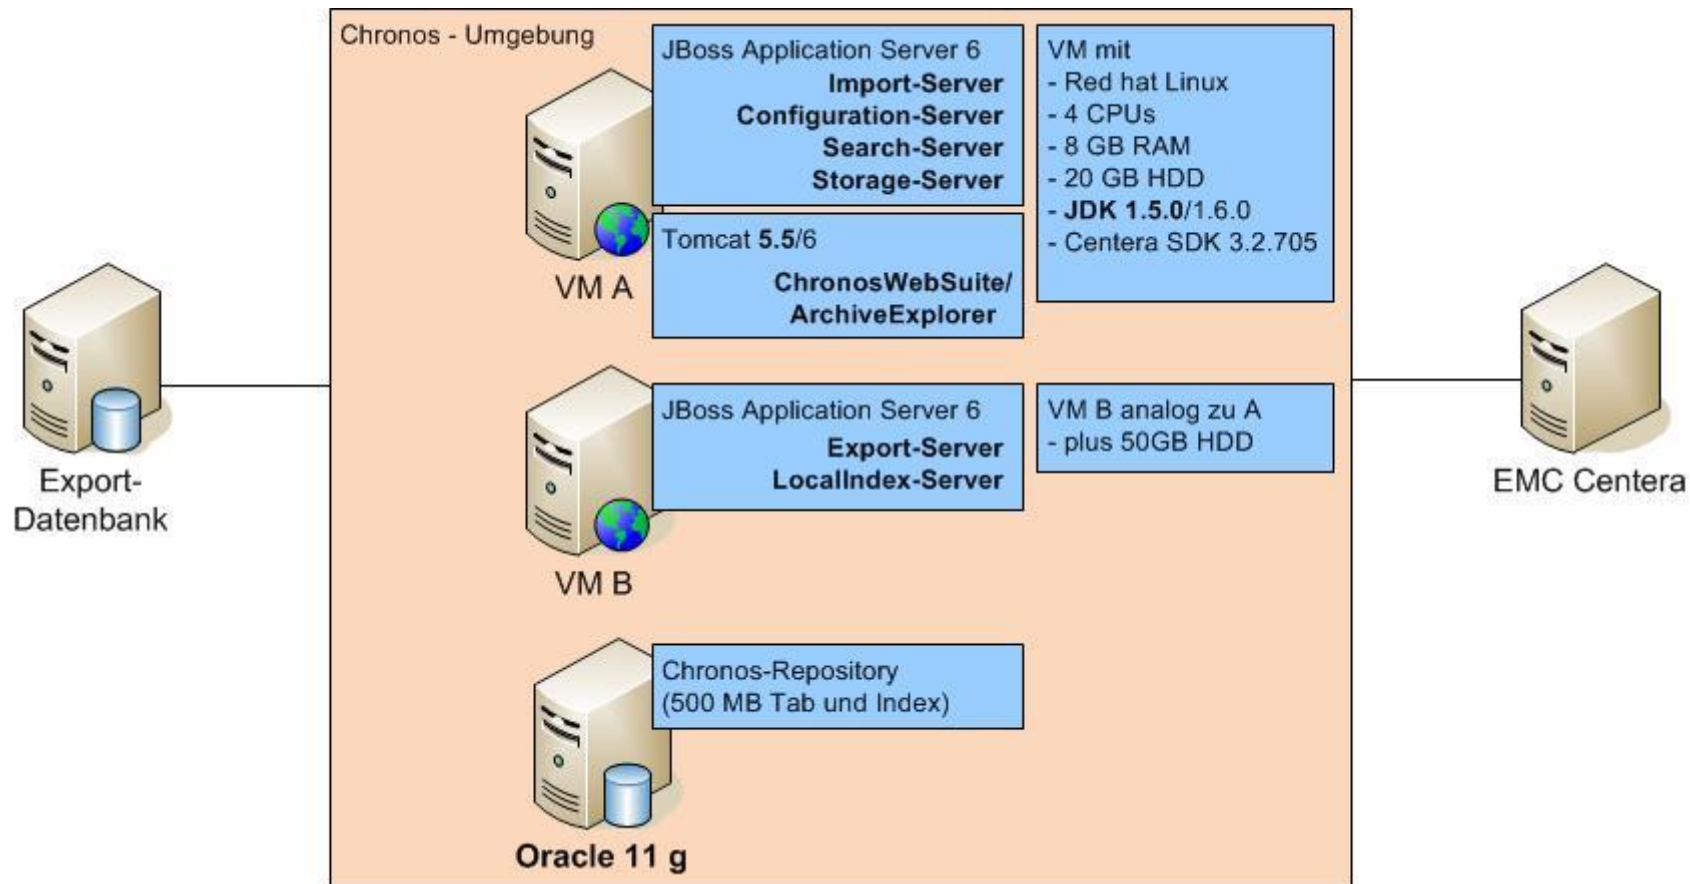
Chronos - Umgebung

JBoss Application Server 6
Import-Server
Configuration-Server
Search-Server
Storage-Server

VM mit
- Red hat Linux
- 4 CPUs
- 8 GB RAM
- 20 GB HDD
- JDK 1.5.0/1.6.0
- Centera SDK 3.2.705

Tomcat 5.5/6
ChronosWebSuite/
ArchiveExplorer

VM A

Export-
Datenbank

JBoss Application Server 6
Export-Server
LocalIndex-Server

VM B analog zu A
- plus 50GB HDD

EMC Centera

VM B

Chronos-Repository
(500 MB Tab und Index)

Oracle 11 g